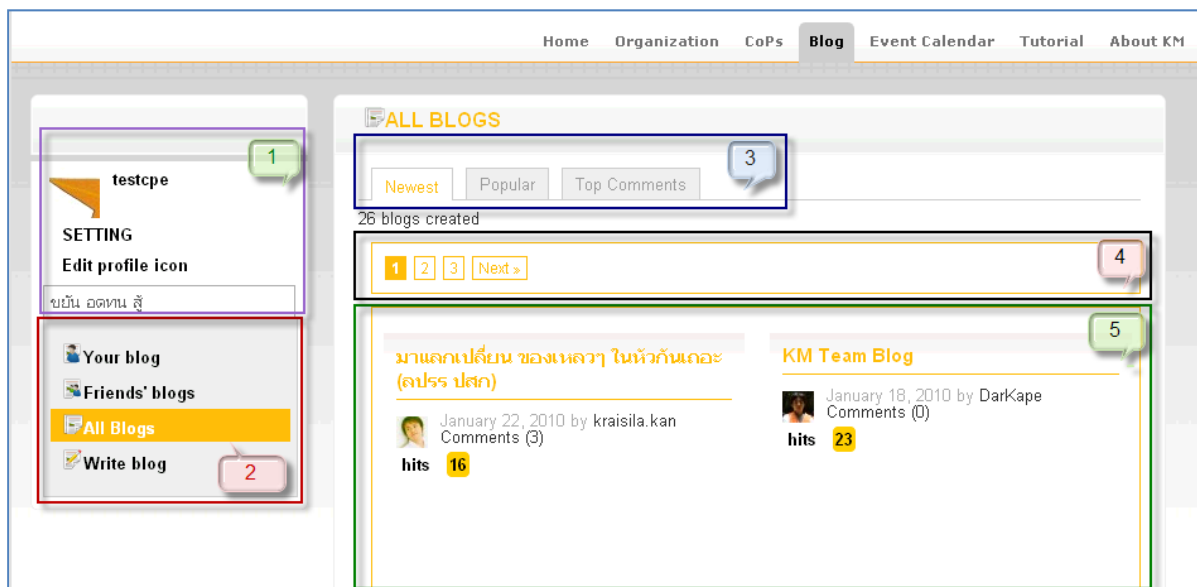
Home Organization CoPs Blog Event Calendar Tutorial About KM

ALL BLOGS

1

testcpe

SETTING

Edit profile icon

ขยัน อดทน สู้

3

Newest Popular Top Comments

26 blogs created

1 2 3 Next »

4

5

Your blog

Friends' blogs

All Blogs

Write blog

2

มาแลกเปลี่ยน ของเหลวๆ ในหัวกันเถอะ (ลปรร ปสก)

January 22, 2010 by kraisila.kan
Comments (3)

hits 16

KM Team Blog

January 18, 2010 by DarKape
Comments (0)

hits 23